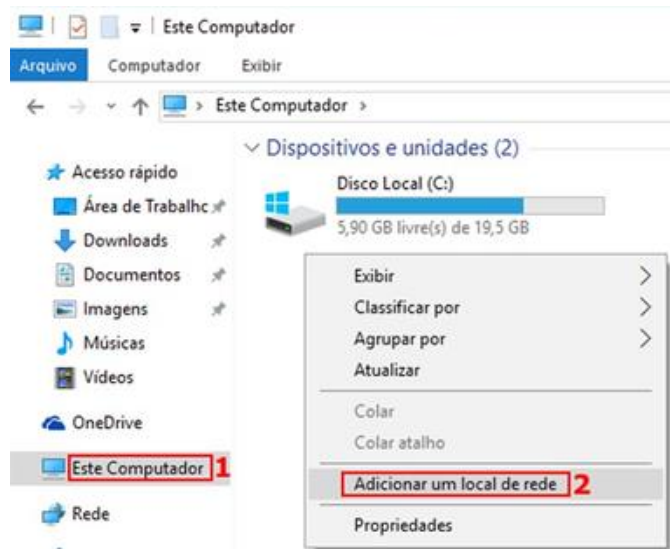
Este Computador

Arquivo Computador Exibir

Este Computador >

Dispositivos e unidades (2)

Disco Local (C:)

5,90 GB livre(s) de 19,5 GB

Acesso rápido

Área de Trabalhc

Downloads

Documentos

Imagens

Músicas

Vídeos

OneDrive

Este Computador 1

Rede

Exibir

Classificar por

Agrupar por

Atualizar

Colar

Colar atalho

Adicionar um local de rede 2

Propriedades